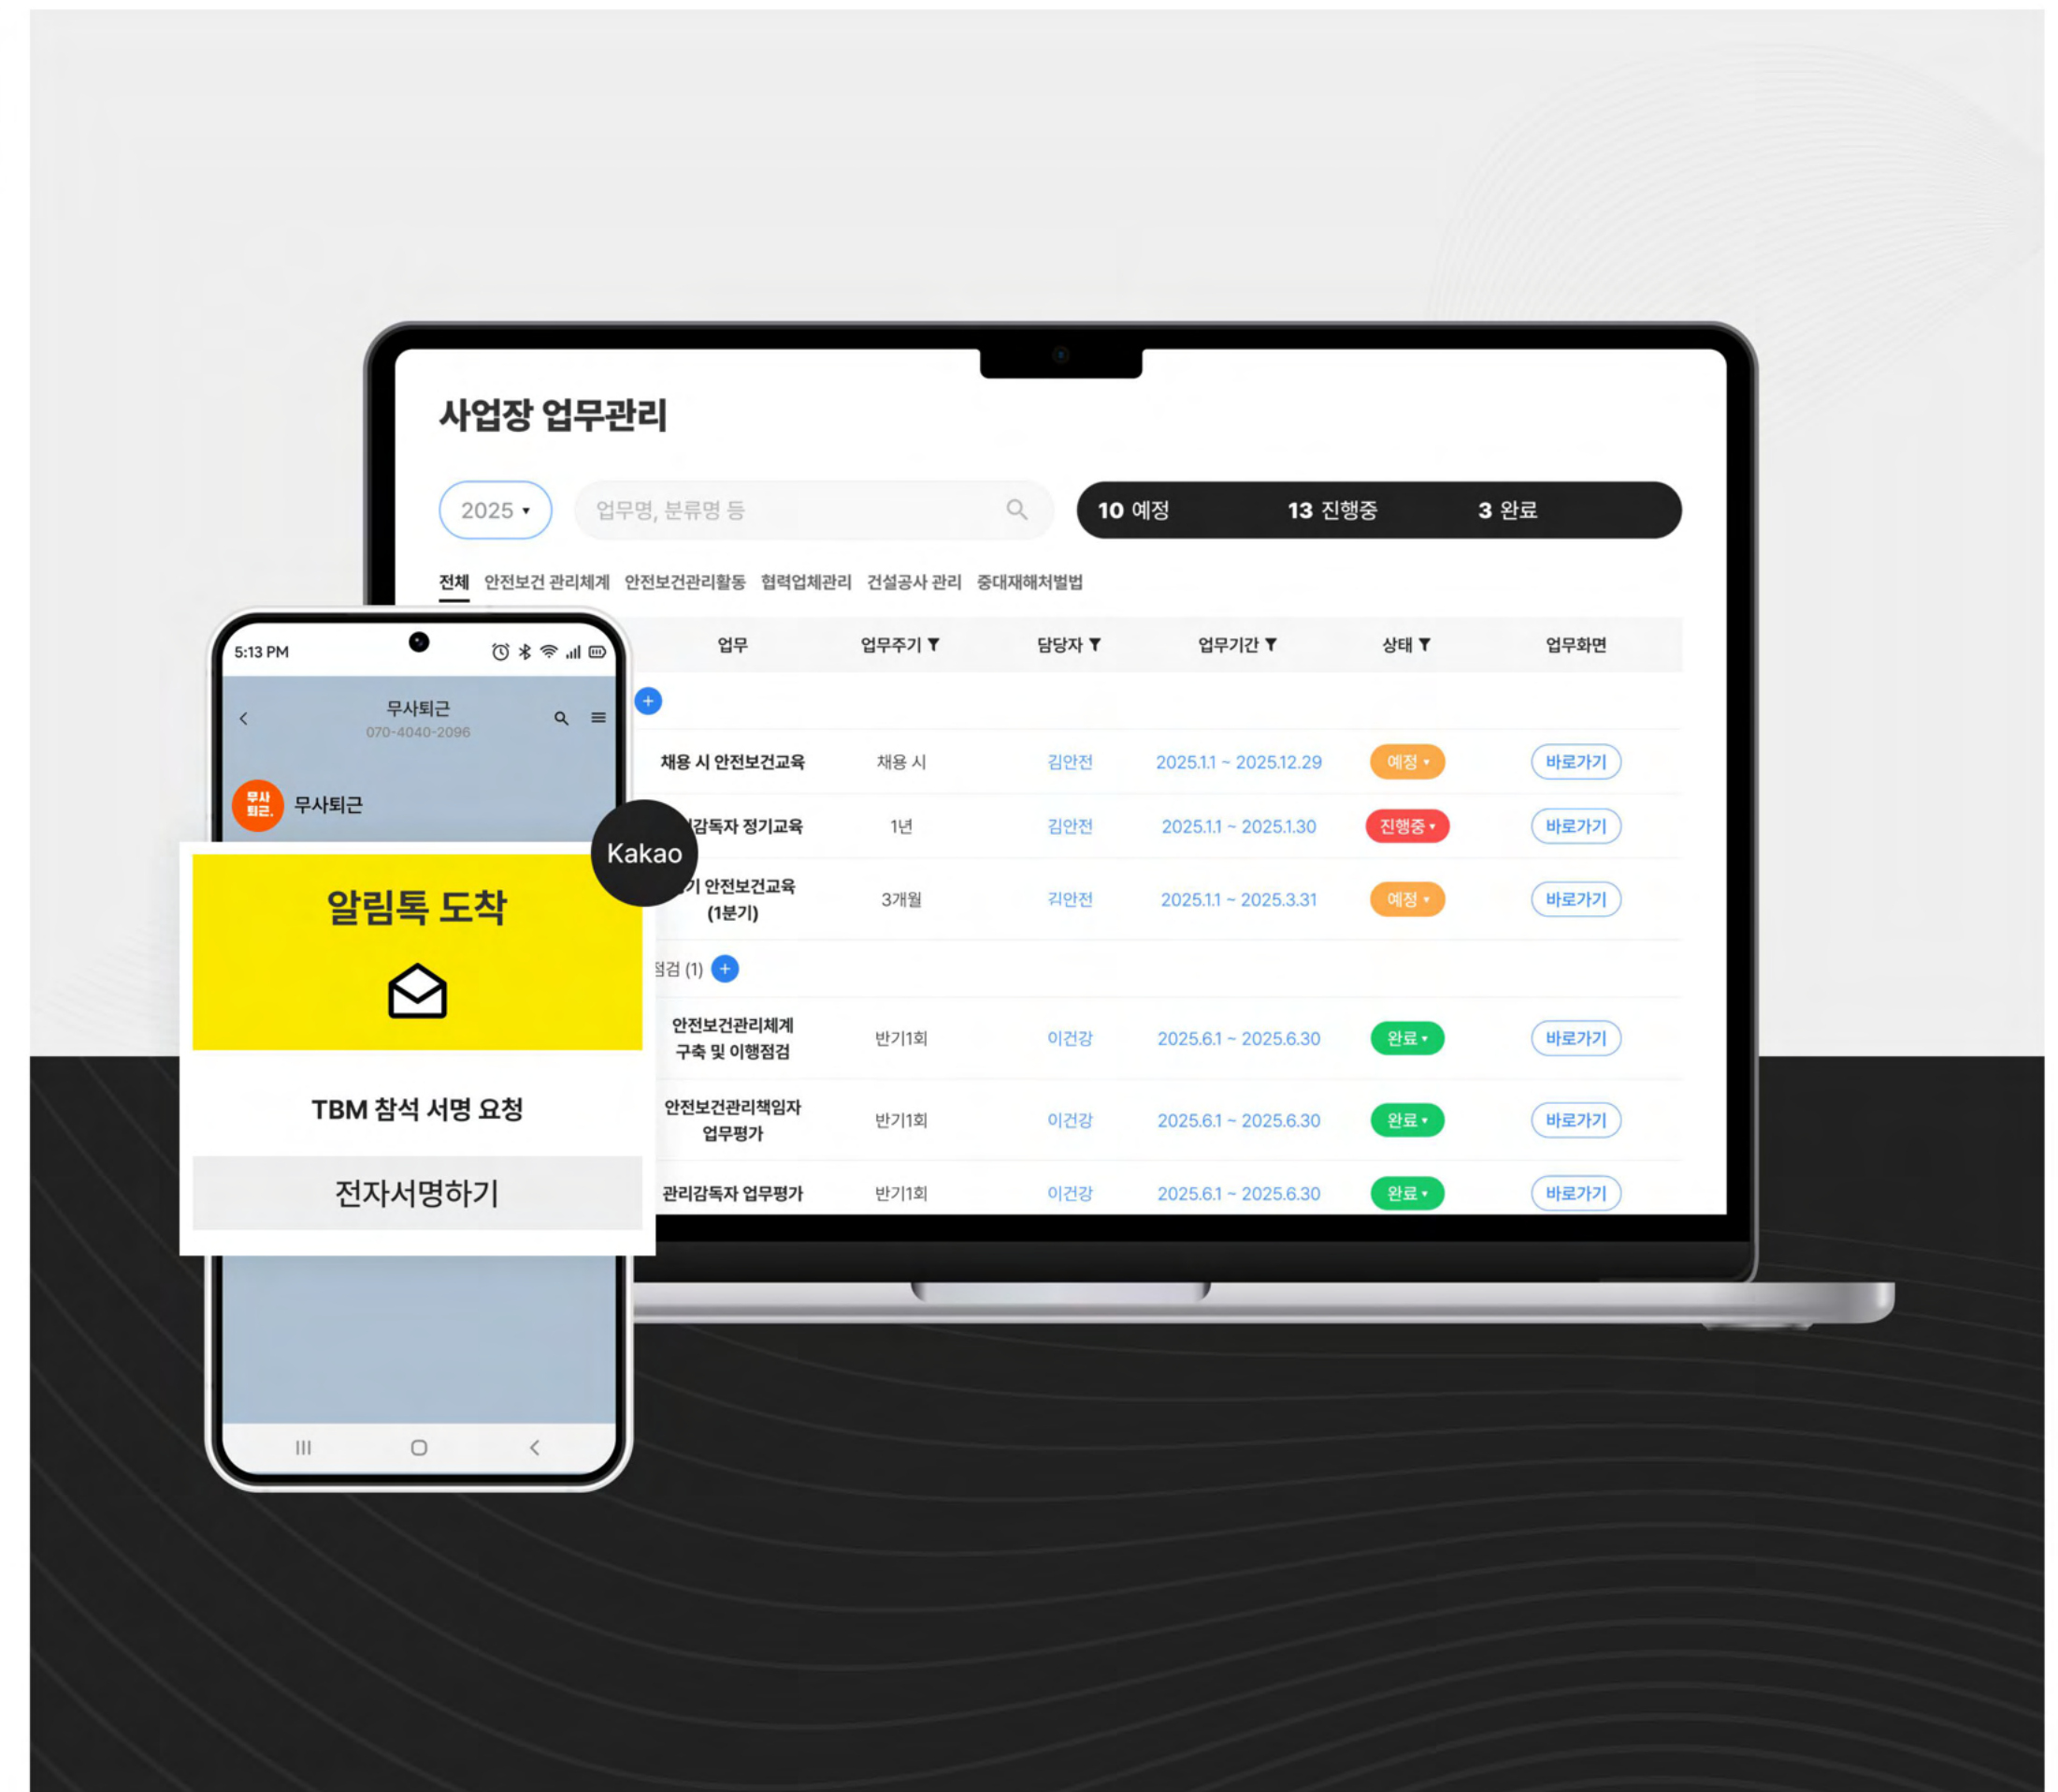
사업장 업무관리

2025 ▾ 업무명, 분류명 등

10 예정 13 진행중 3 완료

전체 안전보건 관리체계 안전보건관리활동 협력업체관리 건설공사 관리 중대재해처벌법

| 업무 | 업무주기 | 담당자 | 업무기간 | 상태 | 업무화면 |
|---|---|---|---|---|---|
| 채용 시 안전보건교육 | 채용 시 | 김안전 | 2025.1.1 ~ 2025.12.29 | 예정 | 바로가기 |
| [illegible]감독자 정기교육 | 1년 | 김안전 | 2025.1.1 ~ 2025.1.30 | 진행중 | 바로가기 |
| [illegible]기 안전보건교육 (1분기) | 3개월 | 김안전 | 2025.1.1 ~ 2025.3.31 | 예정 | 바로가기 |
| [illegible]점검 (1) | | | | | |
| 안전보건관리체계 구축 및 이행점검 | 반기1회 | 이건강 | 2025.6.1 ~ 2025.6.30 | 완료 | 바로가기 |
| 안전보건관리책임자 업무평가 | 반기1회 | 이건강 | 2025.6.1 ~ 2025.6.30 | 완료 | 바로가기 |
| 관리감독자 업무평가 | 반기1회 | 이건강 | 2025.6.1 ~ 2025.6.30 | 완료 | 바로가기 |

5:13 PM

무사퇴근
070-4040-2096

무사퇴근
무사퇴근

Kakao

알림톡 도착

TBM 참석 서명 요청

전자서명하기